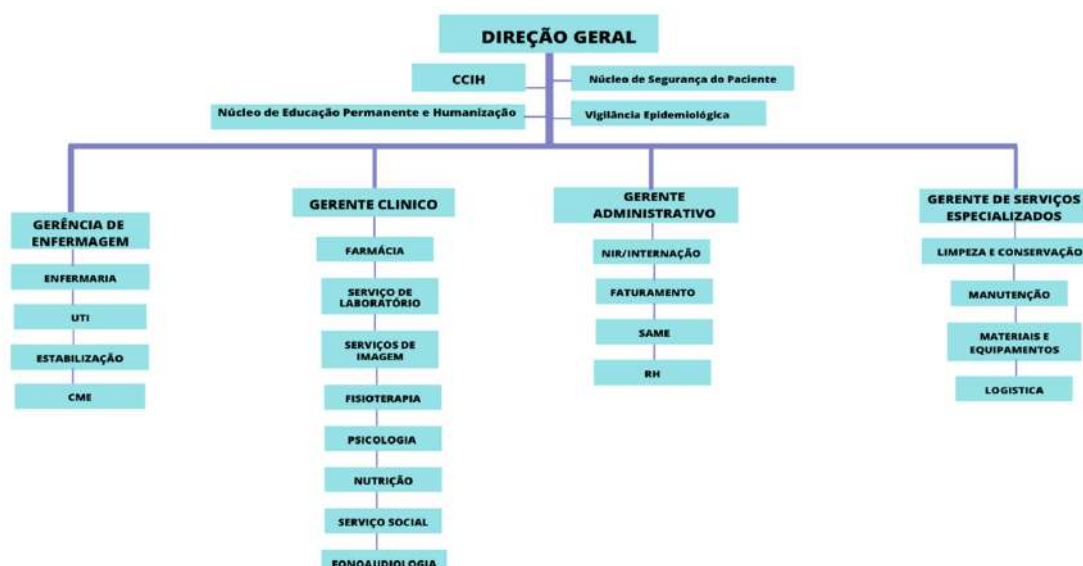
DIREÇÃO GERAL

CCIH

Núcleo de Segurança do Paciente

Núcleo de Educação Permanente e Humanização

Vigilância Epidemiológica

GERÊNCIA DE ENFERMAGEM

ENFERMARIA

UTI

ESTABILIZAÇÃO

CME

GERENTE CLINICO

FARMÁCIA

SERVIÇO DE LABORATÓRIO

SERVIÇOS DE IMAGEM

FISIOTERAPIA

PSICOLOGIA

NUTRIÇÃO

SERVIÇO SOCIAL

FONOAUDIOLOGIA

GERENTE ADMINISTRATIVO

NIR/INTERNAÇÃO

FATURAMENTO

SAME

RH

GERENTE DE SERVIÇOS ESPECIALIZADOS

LIMPEZA E CONSERVAÇÃO

MANUTENÇÃO

MATERIAIS E EQUIPAMENTOS

LOGISTICA